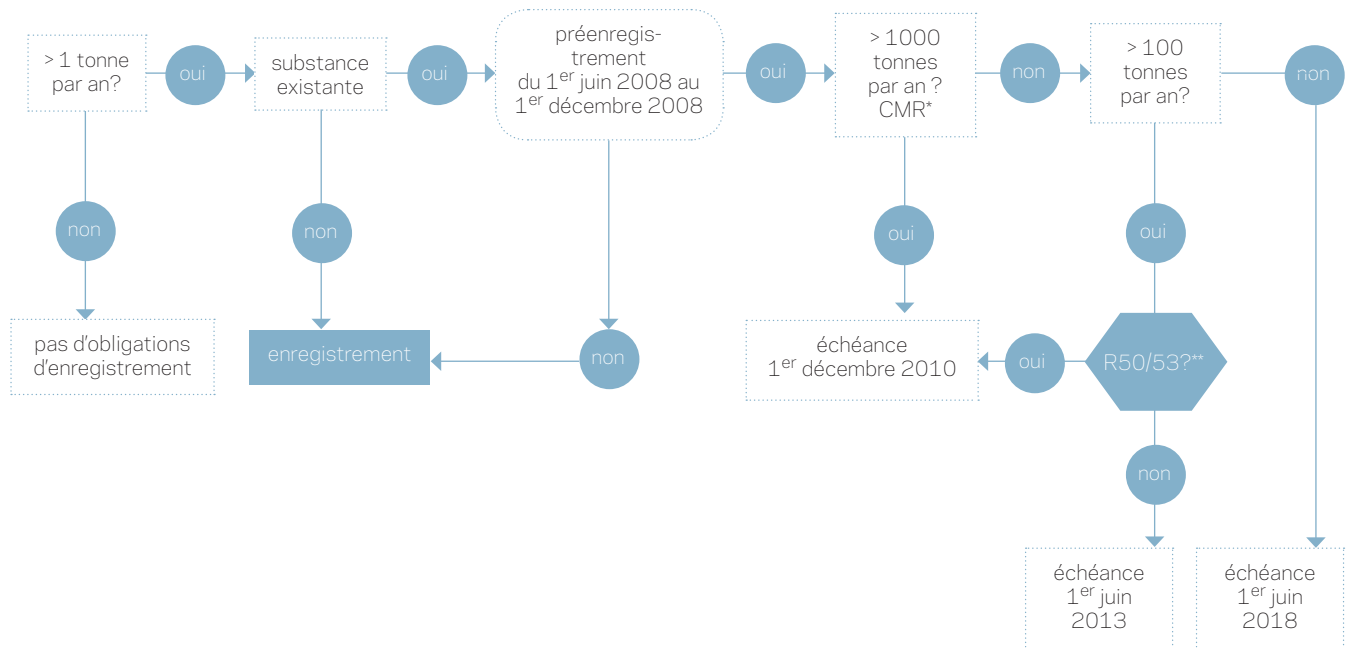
> 1 tonne par an?

oui

substance existante

oui

préenregistrement du 1$^{er}$ juin 2008 au 1$^{er}$ décembre 2008

oui

> 1000 tonnes par an ? CMR*

non

> 100 tonnes par an?

non

non

pas d'obligations d'enregistrement

non

enregistrement

non

oui

échéance 1$^{er}$ décembre 2010

oui

oui

R50/53?**

non

échéance 1$^{er}$ juin 2013

échéance 1$^{er}$ juin 2018